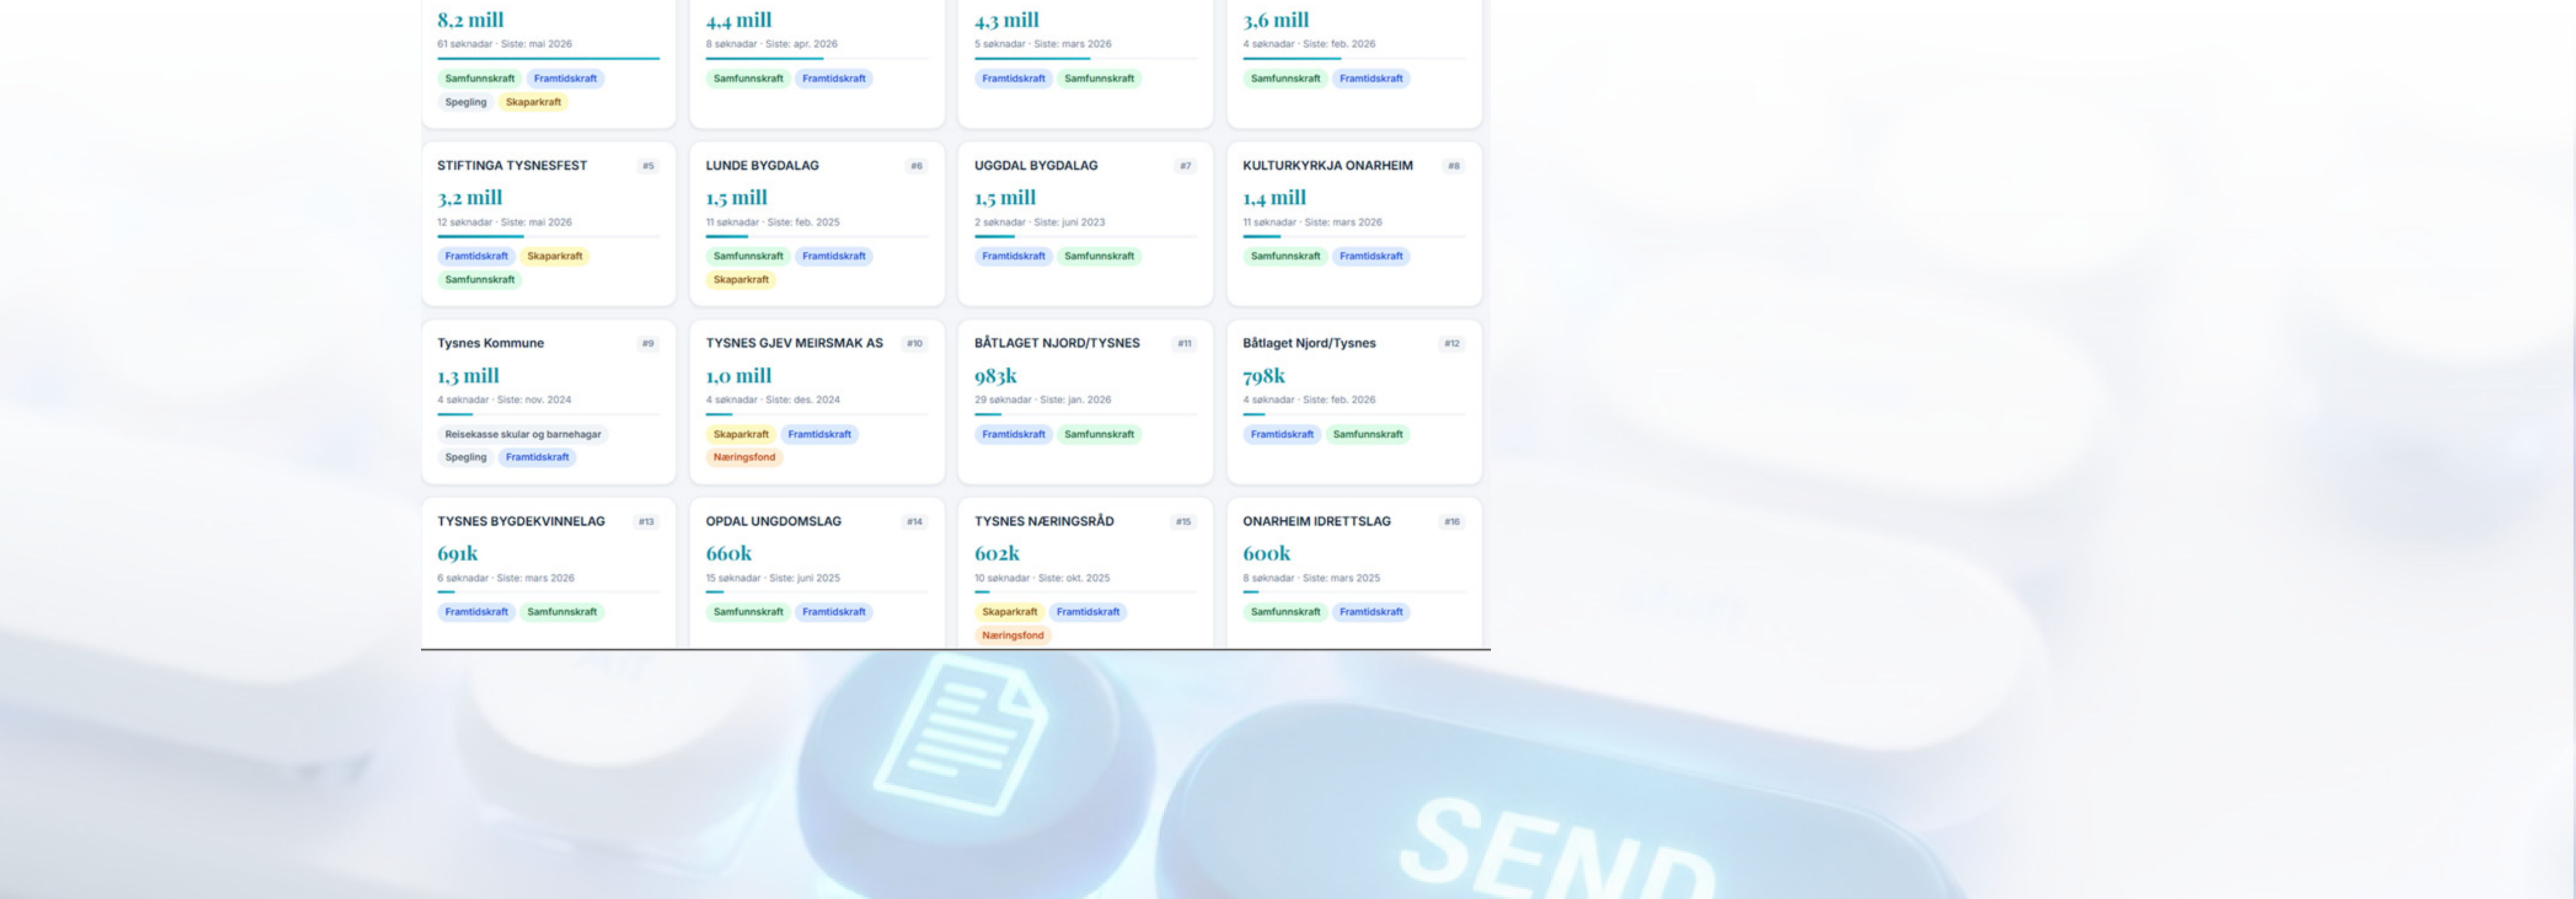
8,2 mill
61 søknadar · Siste: mai 2026
Samfunnskraft Framtidskraft Spegling Skaparkraft

4,4 mill
8 søknadar · Siste: apr. 2026
Samfunnskraft Framtidskraft

4,3 mill
5 søknadar · Siste: mars 2026
Framtidskraft Samfunnskraft

3,6 mill
4 søknadar · Siste: feb. 2026
Samfunnskraft Framtidskraft

STIFTINGA TYSNESFEST #5
3,2 mill
12 søknadar · Siste: mai 2026
Framtidskraft Skaparkraft Samfunnskraft

LUNDE BYGDALAG #6
1,5 mill
11 søknadar · Siste: feb. 2025
Samfunnskraft Framtidskraft Skaparkraft

UGGDAL BYGDALAG #7
1,5 mill
2 søknadar · Siste: juni 2023
Framtidskraft Samfunnskraft

KULTURKYRKJA ONARHEIM #8
1,4 mill
11 søknadar · Siste: mars 2026
Samfunnskraft Framtidskraft

Tysnes Kommune #9
1,3 mill
4 søknadar · Siste: nov. 2024
Reisekasse skular og barnehagar Spegling Framtidskraft

TYSNES GJEV MEIRSMAK AS #10
1,0 mill
4 søknadar · Siste: des. 2024
Skaparkraft Framtidskraft Næringsfond

BÅTLAGET NJORD/TYSNES #11
983k
29 søknadar · Siste: jan. 2026
Framtidskraft Samfunnskraft

Båtlaget Njord/Tysnes #12
798k
4 søknadar · Siste: feb. 2026
Framtidskraft Samfunnskraft

TYSNES BYGDEKVINNELAG #13
691k
6 søknadar · Siste: mars 2026
Framtidskraft Samfunnskraft

OPDAL UNGDOMSLAG #14
660k
15 søknadar · Siste: juni 2025
Samfunnskraft Framtidskraft

TYSNES NÆRINGSRÅD #15
602k
10 søknadar · Siste: okt. 2025
Skaparkraft Framtidskraft Næringsfond

ONARHEIM IDRETTSLAG #16
600k
8 søknadar · Siste: mars 2025
Samfunnskraft Framtidskraft

SEND